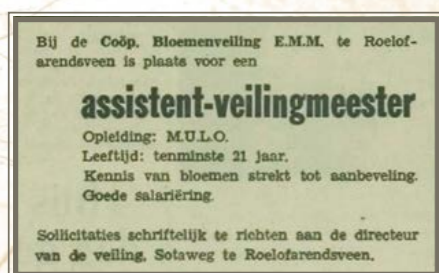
Bij de Coöp. Bloemenveiling E.M.M. te Roelofarendsveen is plaats voor een

assistent-veilingmeester

Opleiding: M.U.L.O.
Leeftijd: tenminste 21 jaar.
Kennis van bloemen strekt tot aanbeveling.
Goede salariëring.

Sollicitaties schriftelijk te richten aan de directeur van de veiling, Sotaweg te Roelofarendsveen.